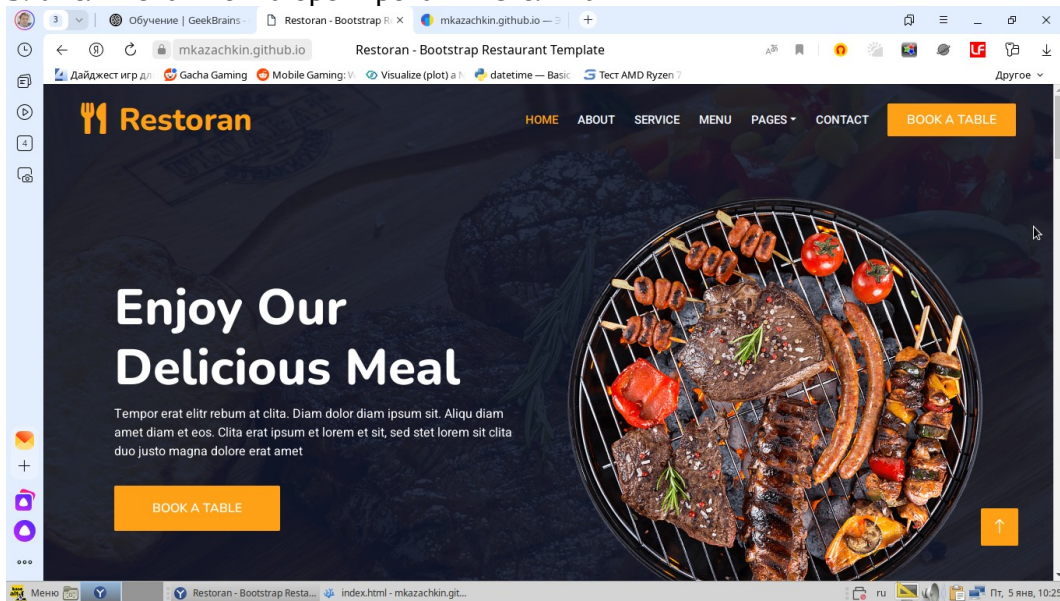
3

Обучение | GeekBrains

Restoran - Bootstrap R

mkazachkin.github.io — 3

mkazachkin.github.io

Restoran - Bootstrap Restaurant Template

Дайджест игр дл

Gacha Gaming

Mobile Gaming: V

Visualize (plot) a

datetime — Basic

Тест AMD Ryzen 7

Другое

Restoran

HOME ABOUT SERVICE MENU PAGES CONTACT BOOK A TABLE

Enjoy Our Delicious Meal

Tempor erat elitr rebum at clita. Diam dolor diam ipsum sit. Aliqu diam amet diam et eos. Clita erat ipsum et lorem et sit, sed stet lorem sit clita duo justo magna dolore erat amet

BOOK A TABLE

Меню

Restoran - Bootstrap Resta...

index.html - mkazachkin.git...

ru

Пт, 5 янв, 10:25